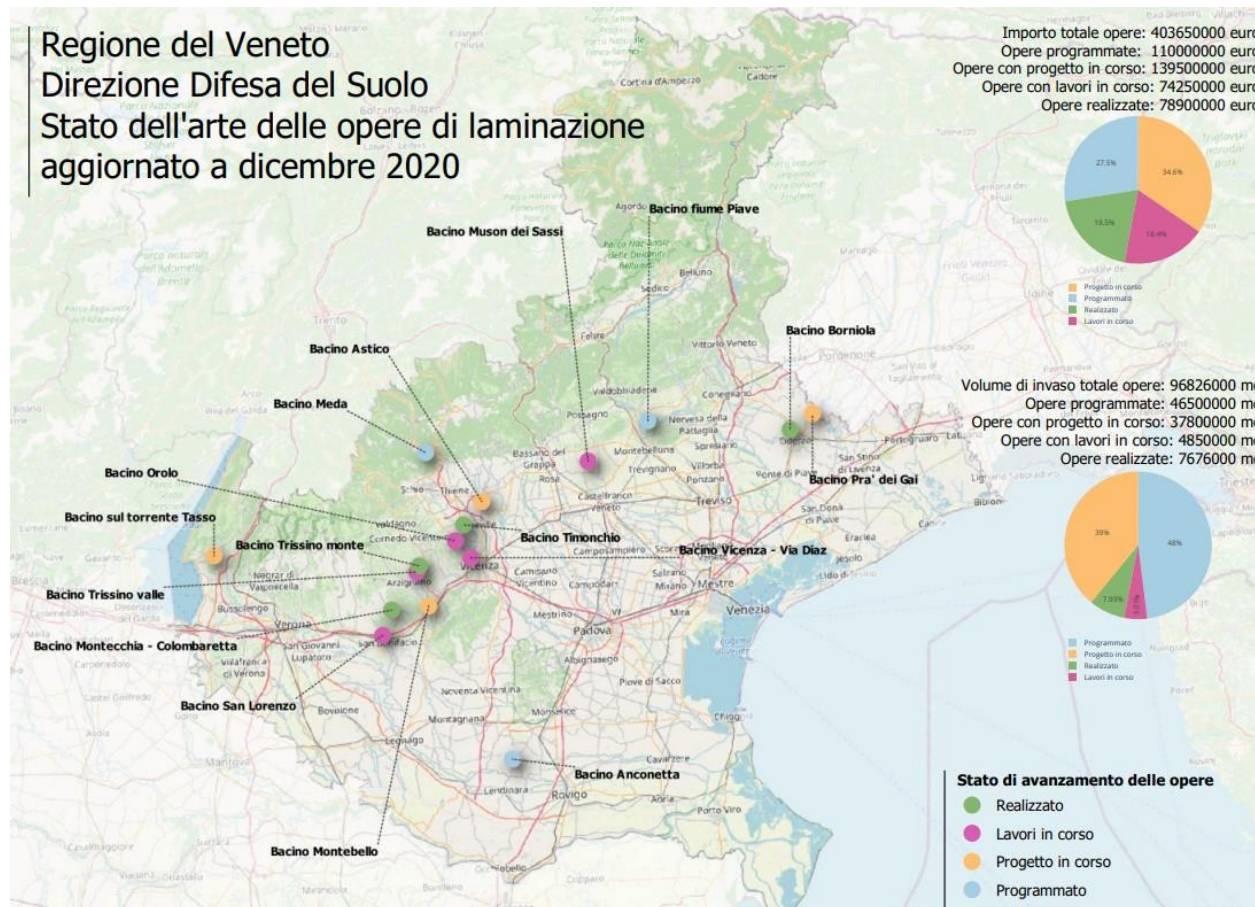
Regione del Veneto
Direzione Difesa del Suolo
Stato dell'arte delle opere di laminazione aggiornato a dicembre 2020

Importo totale opere: 403650000 euro
Opere programmate: 110000000 euro
Opere con progetto in corso: 139500000 euro
Opere con lavori in corso: 74250000 euro
Opere realizzate: 78900000 euro

27.5%
34.6%
19.5%
18.4%

Progetto in corso
Programmato
Realizzato
Lavori in corso

Volume di invaso totale opere: 96826000 m
Opere programmate: 46500000 m
Opere con progetto in corso: 37800000 m
Opere con lavori in corso: 4850000 m
Opere realizzate: 7676000 m

39%
48%
7.93%
5.01%

Programmato
Progetto in corso
Realizzato
Lavori in corso

Bacino fiume Piave
Bacino Muson dei Sassi
Bacino Astico
Bacino Borniola
Bacino Meda
Bacino Orolo
Bacino sul torrente Tasso
Bacino Trissino monte
Bacino Timonchio
Bacino Vicenza - Via Diaz
Bacino Pra' dei Gai
Bacino Trissino valle
Bacino Montecchia - Colombaretta
Bacino San Lorenzo
Bacino Anconetta
Bacino Montebello

Cortina d'Ampezzo
Cadore
Agordo
Belluno
Feltre
Vittorio Veneto
Trento
Bassano del Grappa
Schio
Thiene
Valdobbiadene
Conegliano
Montebelluna
Oderzo
Treviso
Castelfranco Veneto
Vicenza
Verona
Padova
Mestre
Venezia
Rovigo
Legnago
Monselice
Chioggia
Jesolo
Portogruaro
Brescia

Stato di avanzamento delle opere
Realizzato
Lavori in corso
Progetto in corso
Programmato